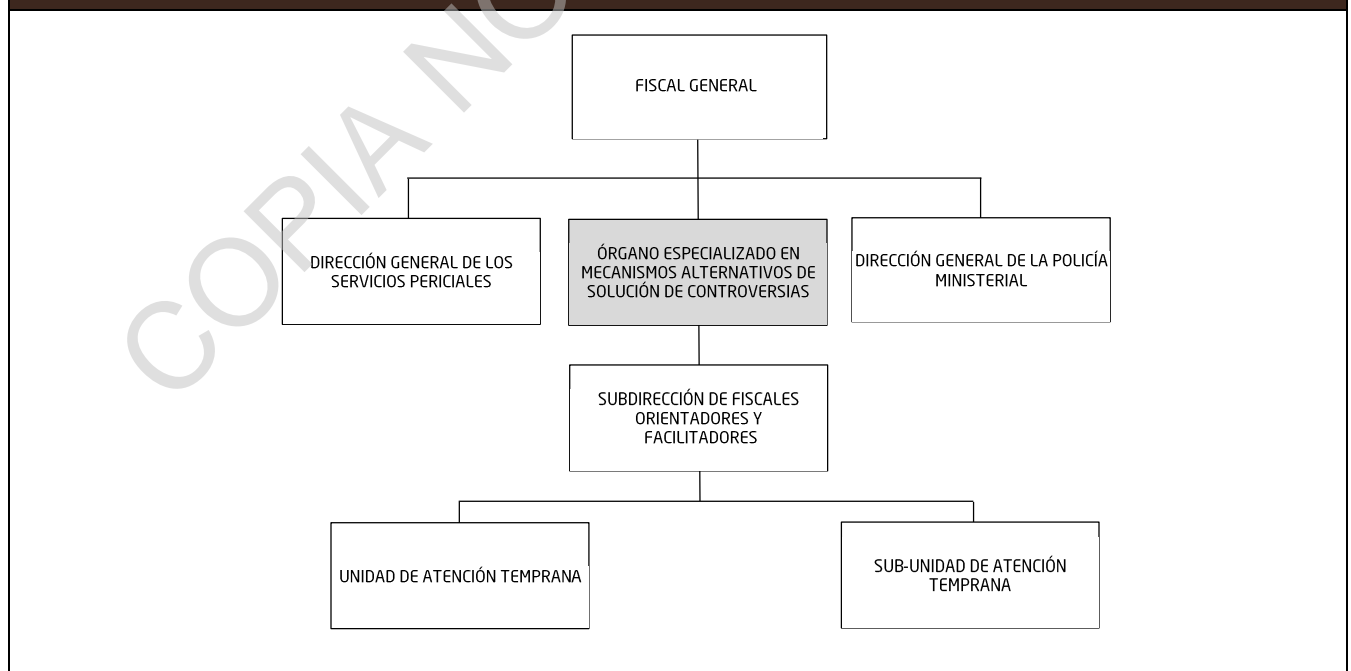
COPIA NO

FISCAL GENERAL

DIRECCIÓN GENERAL DE LOS SERVICIOS PERICIALES

ÓRGANO ESPECIALIZADO EN MECANISMOS ALTERNATIVOS DE SOLUCIÓN DE CONTROVERSIAS

DIRECCIÓN GENERAL DE LA POLICÍA MINISTERIAL

SUBDIRECCIÓN DE FISCALES ORIENTADORES Y FACILITADORES

UNIDAD DE ATENCIÓN TEMPRANA

SUB-UNIDAD DE ATENCIÓN TEMPRANA